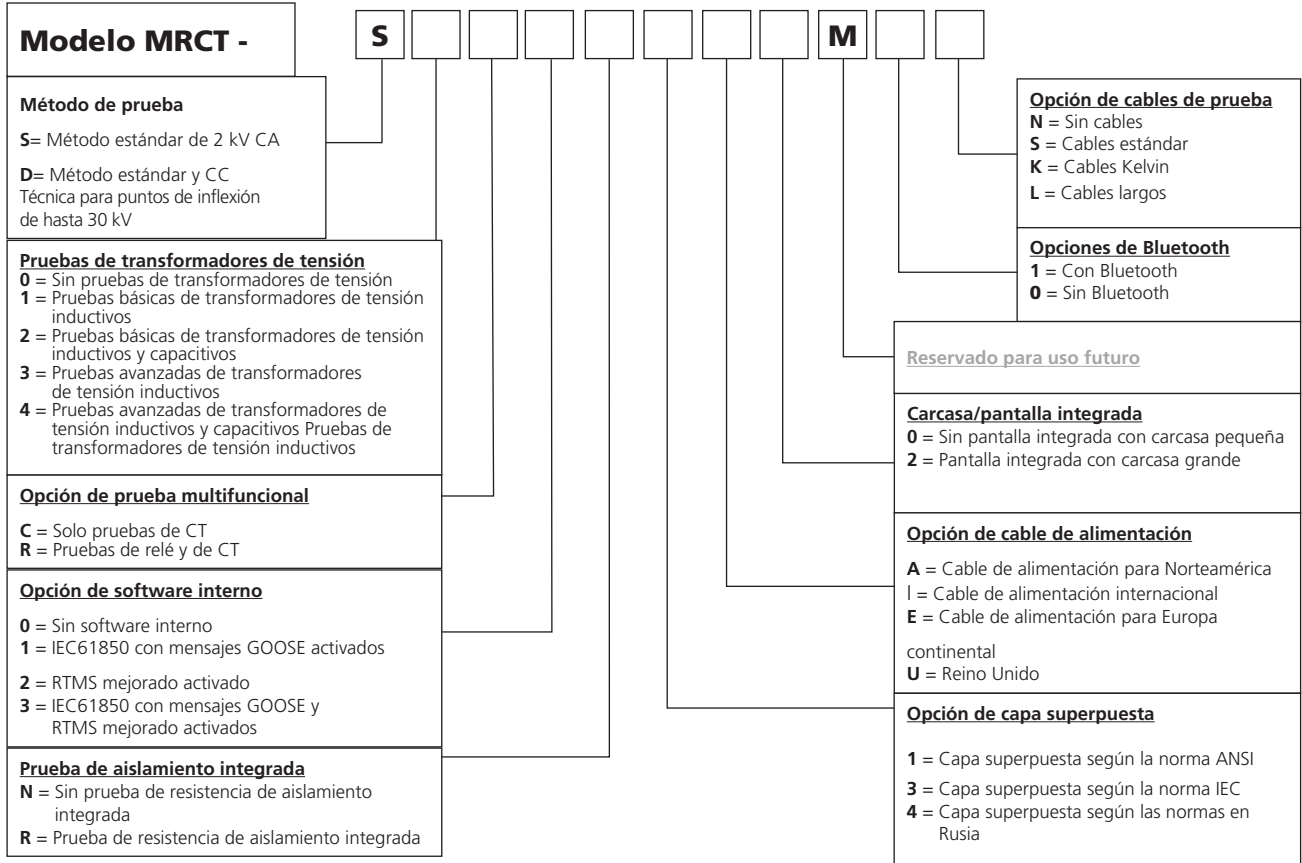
**Modelo MRCT -** S M

**Método de prueba**
S= Método estándar de 2 kV CA
D= Método estándar y CC Técnica para puntos de inflexión de hasta 30 kV

**Pruebas de transformadores de tensión**
0 = Sin pruebas de transformadores de tensión
1 = Pruebas básicas de transformadores de tensión inductivos
2 = Pruebas básicas de transformadores de tensión inductivos y capacitivos
3 = Pruebas avanzadas de transformadores de tensión inductivos
4 = Pruebas avanzadas de transformadores de tensión inductivos y capacitivos Pruebas de transformadores de tensión inductivos

**Opción de prueba multifuncional**
C = Solo pruebas de CT
R = Pruebas de relé y de CT

**Opción de software interno**
0 = Sin software interno
1 = IEC61850 con mensajes GOOSE activados
2 = RTMS mejorado activado
3 = IEC61850 con mensajes GOOSE y RTMS mejorado activados

**Prueba de aislamiento integrada**
N = Sin prueba de resistencia de aislamiento integrada
R = Prueba de resistencia de aislamiento integrada

**Opción de cables de prueba**
N = Sin cables
S = Cables estándar
K = Cables Kelvin
L = Cables largos

**Opciones de Bluetooth**
1 = Con Bluetooth
0 = Sin Bluetooth

**Reservado para uso futuro**

**Carcasa/pantalla integrada**
0 = Sin pantalla integrada con carcasa pequeña
2 = Pantalla integrada con carcasa grande

**Opción de cable de alimentación**
A = Cable de alimentación para Norteamérica
l = Cable de alimentación internacional
E = Cable de alimentación para Europa

continental
U = Reino Unido

**Opción de capa superpuesta**
1 = Capa superpuesta según la norma ANSI
3 = Capa superpuesta según la norma IEC
4 = Capa superpuesta según las normas en Rusia